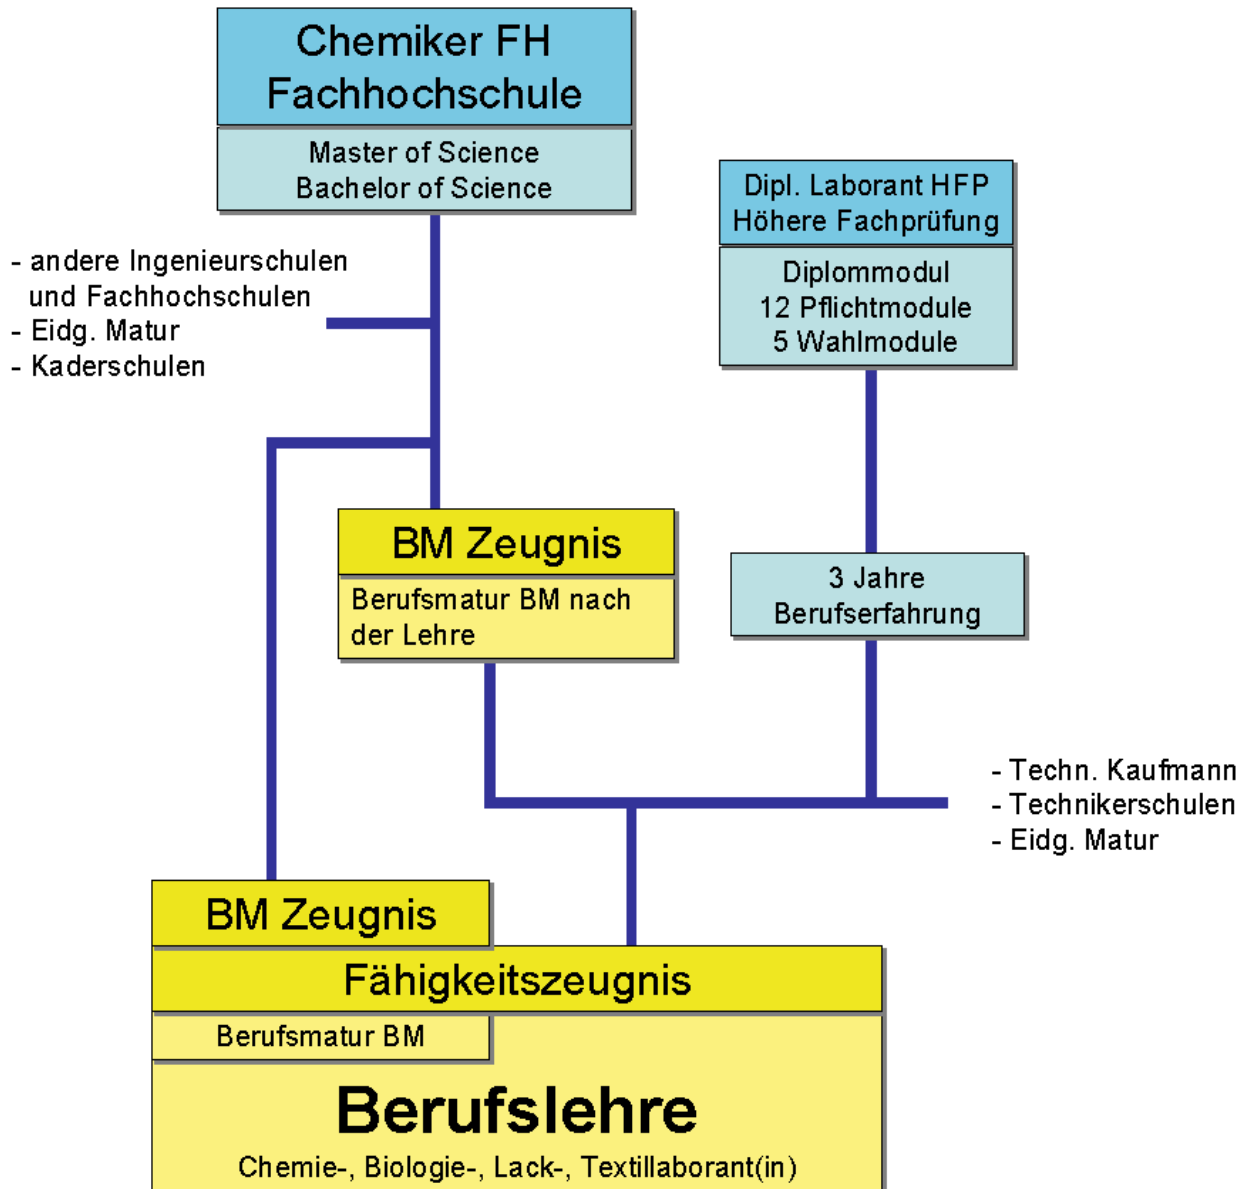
Chemiker FH
Fachhochschule

Master of Science
Bachelor of Science

Dipl. Laborant HFP
Höhere Fachprüfung

Diplommodul
12 Pflichtmodule
5 Wahlmodule

- andere Ingenieurschulen
und Fachhochschulen
- Eidg. Matur
- Kaderschulen

BM Zeugnis

Berufsmatur BM nach der Lehre

3 Jahre
Berufserfahrung

- Techn. Kaufmann
- Technikerschulen
- Eidg. Matur

BM Zeugnis

Fähigkeitszeugnis

Berufsmatur BM

Berufslehre

Chemie-, Biologie-, Lack-, Textillaborant(in)